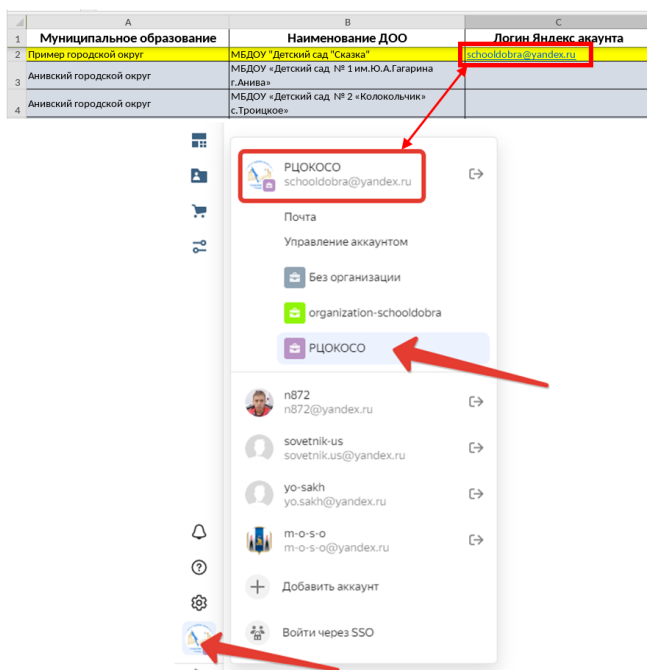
| | A | B | C |
|---|---|---|---|
| 1 | Муниципальное образование | Наименование ДОО | Логин Яндекс акаунта |
| 2 | Пример городской округ | МБДОУ "Детский сад "Сказка" | schooldobra@yandex.ru |
| 3 | Анивский городской округ | МБДОУ «Детский сад № 1 им.Ю.А.Гагарина г.Анива» | |
| 4 | Анивский городской округ | МБДОУ «Детский сад № 2 «Колокольчик» с.Троицкое» | |

РЦОКОСО
schooldobra@yandex.ru

Почта

Управление аккаунтом

Без организации

organization-schooldobra

РЦОКОСО

n872
n872@yandex.ru

sovetnik-us
sovetnik.us@yandex.ru

yo-sakh
yo.sakh@yandex.ru

m-o-s-o
m-o-s-o@yandex.ru

Добавить аккаунт

Войти через SSO